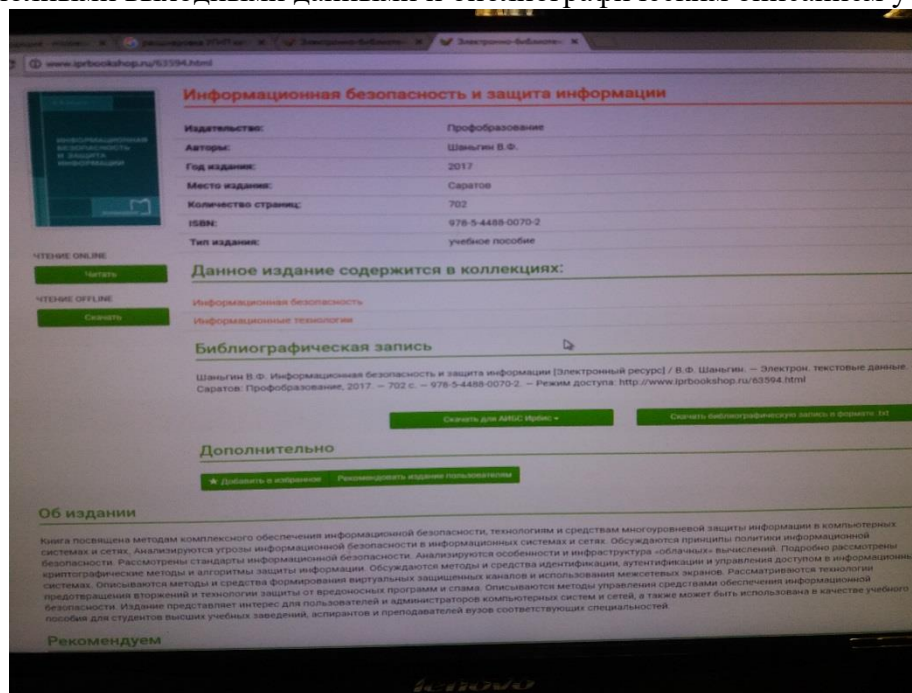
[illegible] выходными данными и библиографическим описанием у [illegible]

www.iprbookshop.ru/63594.html

Информационная безопасность и защита информации

| | |
|---|---|
| Издательство: | Профобразование |
| Авторы: | Шаньгин В.Ф. |
| Год издания: | 2017 |
| Место издания: | Саратов |
| Количество страниц: | 702 |
| ISBN: | 978-5-4488-0070-2 |
| Тип издания: | учебное пособие |

ЧТЕНИЕ ONLINE
Читать
ЧТЕНИЕ OFFLINE
Скачать

Данное издание содержится в коллекциях:

Информационная безопасность
Информационные технологии

Библиографическая запись

Шаньгин В.Ф. Информационная безопасность и защита информации [Электронный ресурс] / В.Ф. Шаньгин. — Электрон. текстовые данные. — Саратов: Профобразование, 2017. — 702 c. — 978-5-4488-0070-2. — Режим доступа: http://www.iprbookshop.ru/63594.html

Скачать для АИБС Ирбис
Скачать библиографическую запись в формате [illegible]

Дополнительно

Добавить в избранное
Рекомендовать издание пользователям

Об издании

Книга посвящена методам комплексного обеспечения информационной безопасности, технологиям и средствам многоуровневой защиты информации в компьютерных системах и сетях. Анализируются угрозы информационной безопасности в информационных системах и сетях. Обсуждаются принципы политики информационной безопасности. Рассмотрены стандарты информационной безопасности. Анализируются особенности и инфраструктура «облачных» вычислений. Подробно рассмотрены криптографические методы и алгоритмы защиты информации. Обсуждаются методы и средства идентификации, аутентификации и управления доступом в информационных системах. Описываются методы и средства формирования виртуальных защищенных каналов и использования межсетевых экранов. Рассматриваются технологии предотвращения вторжений и технологии защиты от вредоносных программ и спама. Описываются методы управления средствами обеспечения информационной безопасности. Издание представляет интерес для пользователей и администраторов компьютерных систем и сетей, а также может быть использована в качестве учебного пособия для студентов высших учебных заведений, аспирантов и преподавателей вузов соответствующих специальностей.

Рекомендуем

lenovo